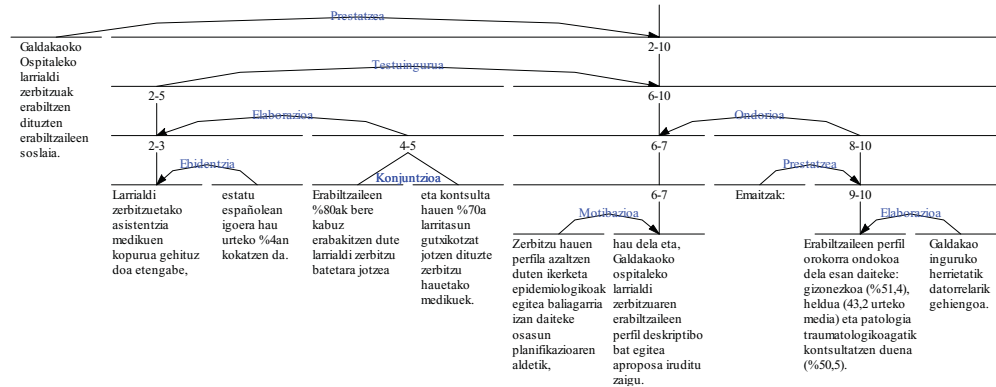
Prestatzea

Galdakaoko Ospitaleko larrialdi zerbitzuak erabiltzen dituzten erabiltzaileen soslaia.

2-10

Testuingurua

2-5

6-10

Elaborazioa

Ondorioa

2-3

4-5

6-7

8-10

Ebidentzia

Konjuntzioa

Prestatzea

Larrialdi zerbitzuetako asistentzia medikuen kopurua gehituz doa etengabe,

estatu españolean igoera hau urteko %4an kokatzen da.

Erabiltzaileen %80ak bere kabuz erabakitzen dute larrialdi zerbitzu batetara jotzea

eta kontsulta hauen %70a larritasun gutxikotzat jotzen dituzte zerbitzu hauetako medikuek.

6-7

Emaitzak:

9-10

Motibazioa

Elaborazioa

Zerbitzu hauen perfila azaltzen duten ikerketa epidemiologikoak egitea baliagarria izan daiteke osasun planifikazioaren aldetik,

hau dela eta, Galdakaoko ospitaleko larrialdi zerbitzuaren erabiltzaileen perfil deskriptibo bat egitea aproposa iruditu zaigu.

Erabiltzaileen perfil orokorra ondokoa dela esan daiteke: gizonezkoa (%51,4), heldua (43,2 urteko media) eta patologia traumatologikoagatik kontsultatzen duena (%50,5).

Galdakao inguruko herrietatik datorrelarik gehiengoa.